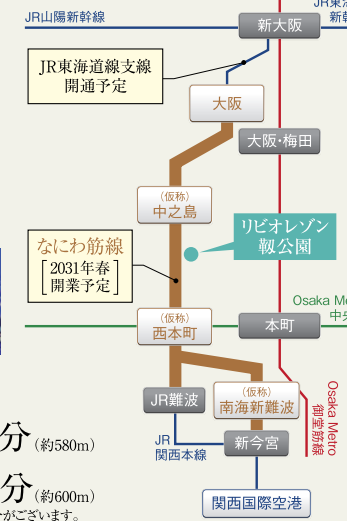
JR山陽新幹線

JR東

新大阪

JR東海道線支線
開通予定

大阪

大阪・梅田

（仮称）
中之島

リビオレゾン
靱公園

なにわ筋線
2031年春
開業予定

Osaka Me
中央

（仮称）
西本町

本町

JR難波

（仮称）
南海新難波

Osaka Metro
御堂筋線

分（約580m）

JR
関西本線

新今宮

分（約600m）

関西国際空港

がございます。